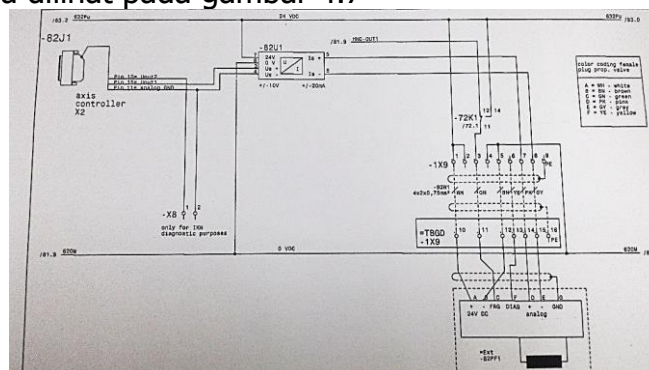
dilihat pada gambar 4.7

/83.2 632Pu

24 VDC

632Pu /81.2

-82J1

-82U1

/81.9 JMD-OUT1

24V
0 V
Ue +
Ue -

Ia +
Ia -

+/-10V

+/-20mA

Pin the input
Pin the input
Pin the analog GND

axis
controller
X2

color coding female
plug prop. valve

A = WH - white
B = BN - brown
C = GN - green
D = PK - pink
E = GY - grey
F = YE - yellow

-72K1

12 14

/72.1 11

-1X9

1 2 3 4 5 6 7 8 9

PE

-8DW1
4x2x0,75mm²

WH GN BN YE PK GY

-X8

1 2

only for IKN
diagnostic purposes

=TBGD
-1X9

10 11 12 13 14 15 16

PE

/81.9 670W

0 VDC

620W /81.2

A B C F D E

+ - FRG DIAG + - GND

24V DC

analog

=Est
-B2PF1